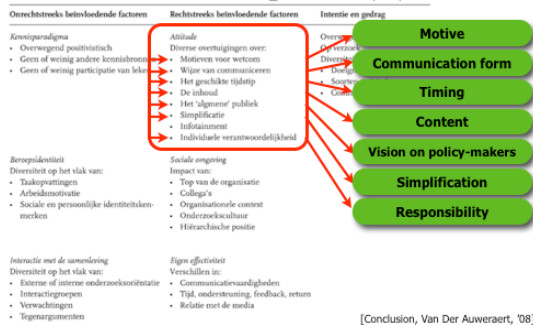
Onrechtstreeks beïnvloedende factoren

Kennisparadigma
• Overwegend positivistisch
• Geen of weinig andere kennisbronn
• Geen of weinig participatie van leken

Beroepsidentiteit
Diversiteit op het vlak van:
• Taakopvattingen
• Arbeidsmotivatie
• Sociale en persoonlijke identiteitskenmerken

Interactie met de samenleving
Diversiteit op het vlak van:
• Externe of interne onderzoeksoriëntatie
• Interactiegroepen
• Verwachtingen
• Tegenargumenten

Rechtstreeks beïnvloedende factoren

Attitude
Diverse overtuigingen over:
• Motieven voor wetcom
• Wijze van communiceren
• Het geschikte tijdstip
• De inhoud
• Het 'algmene' publiek
• Simplificatie
• Infotainment
• Individuele verantwoordelijkheid

Sociale omgeving
Impact van:
• Top van de organisatie
• Collega's
• Organisatieele context
• Onderzoekscultuur
• Hiërarchische positie

Eigen effectiviteit
Verschillen in:
• Communicatievaardigheden
• Tijd, ondersteuning, feedback, return
• Relatie met de media

Intentie en gedrag
Overw
Op verzoek
Diversit
• Doelgr
• Soorten
• Com

Motive
Communication form
Timing
Content
Vision on policy-makers
Simplification
Responsibility

[Conclusion, Van Der Auweraert, '08]